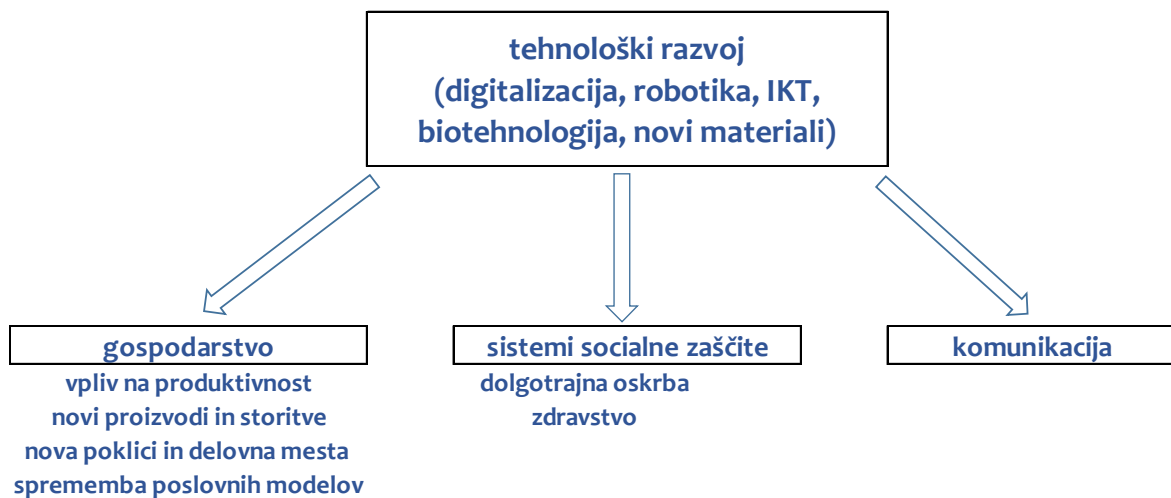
tehnološki razvoj
(digitalizacija, robotika, IKT, biotehnologija, novi materiali)

gospodarstvo

vpliv na produktivnost
novi proizvodi in storitve
nova poklici in delovna mesta
sprememba poslovnih modelov

sistemi socialne zaščite

dolgotrajna oskrba
zdravstvo

komunikacija